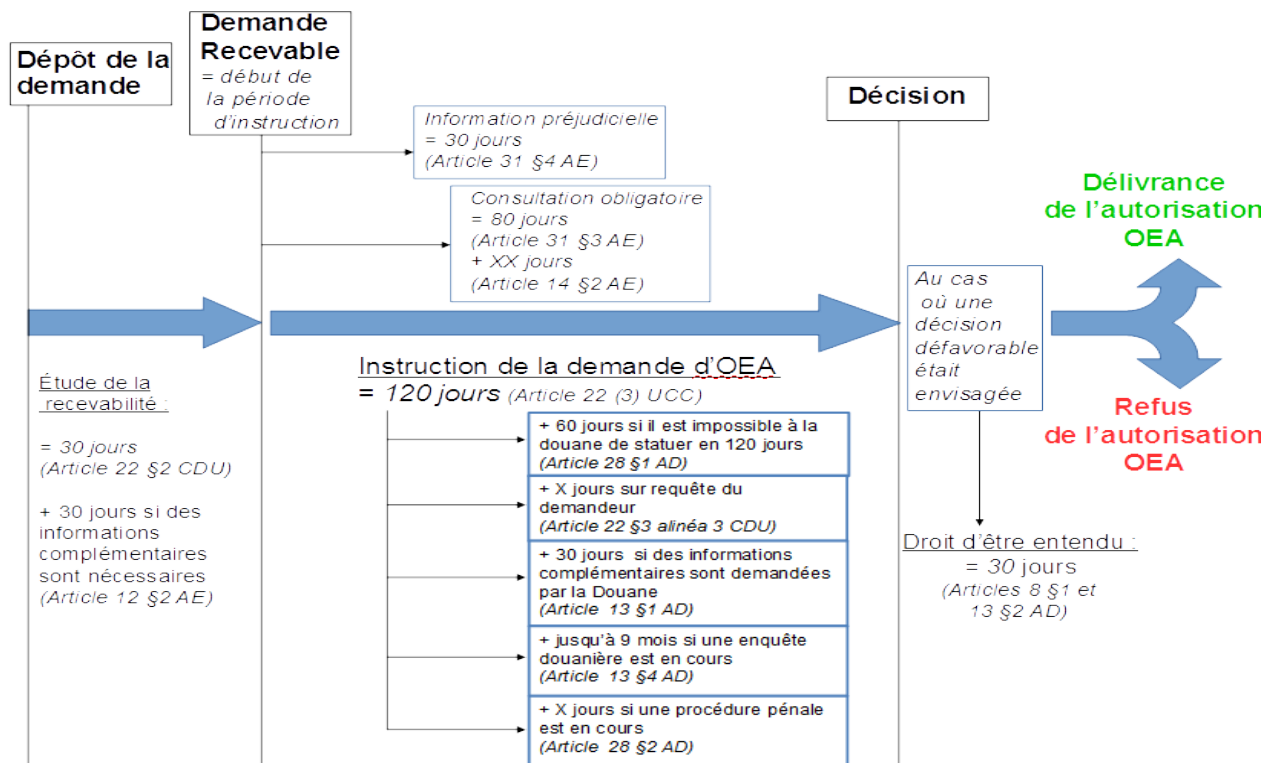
Dépôt de la demande

Demande Recevable
= début de la période d'instruction

Décision

Information préjudicielle
= 30 jours
(Article 31 §4 AE)

Consultation obligatoire
= 80 jours
(Article 31 §3 AE)
+ XX jours
(Article 14 §2 AE)

Délivrance de l'autorisation OEA

Au cas où une décision défavorable était envisagée

Refus de l'autorisation OEA

Étude de la recevabilité :

= 30 jours
(Article 22 §2 CDU)

+ 30 jours si des informations complémentaires sont nécessaires
(Article 12 §2 AE)

Instruction de la demande d'OEA
= 120 jours (Article 22 (3) UCC)

+ 60 jours si il est impossible à la douane de statuer en 120 jours
(Article 28 §1 AD)

+ X jours sur requête du demandeur
(Article 22 §3 alinéa 3 CDU)

+ 30 jours si des informations complémentaires sont demandées par la Douane
(Article 13 §1 AD)

+ jusqu'à 9 mois si une enquête douanière est en cours
(Article 13 §4 AD)

+ X jours si une procédure pénale est en cours
(Article 28 §2 AD)

Droit d'être entendu :
= 30 jours
(Articles 8 §1 et 13 §2 AD)